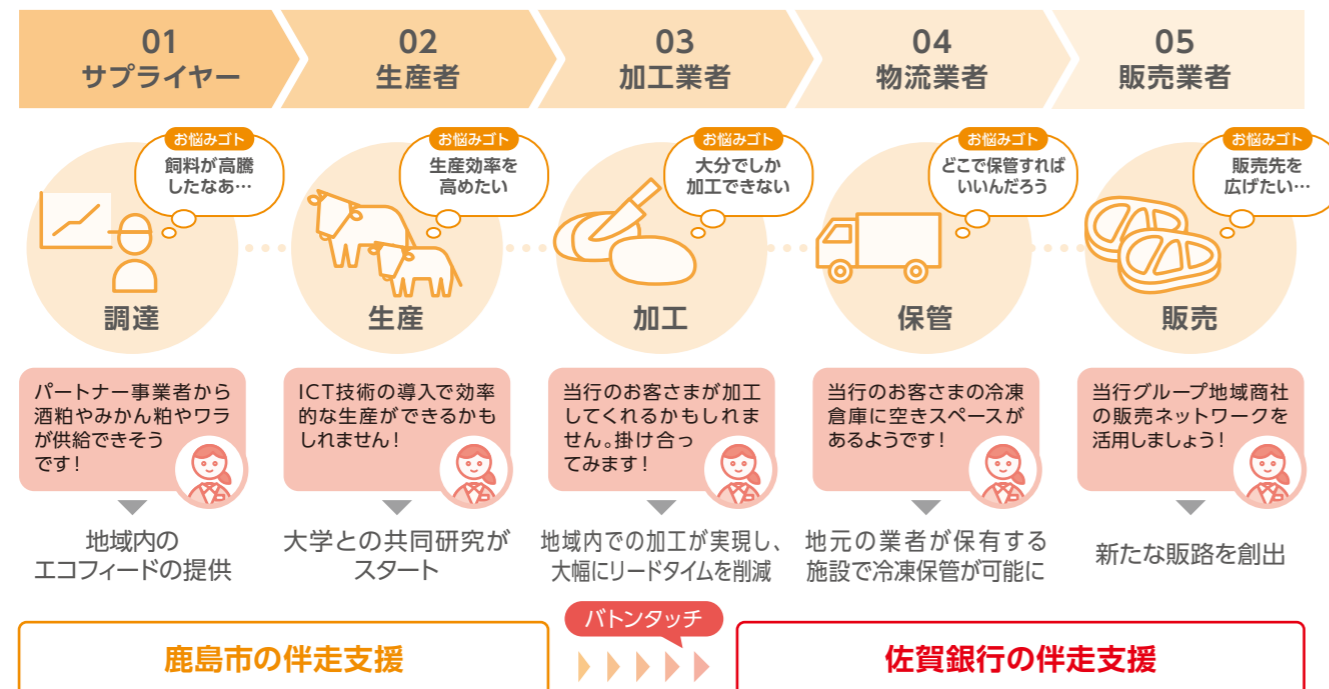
01
サプライヤー

02
生産者

03
加工業者

04
物流業者

05
販売業者

お悩みゴト
飼料が高騰したなあ…

調達

お悩みゴト
生産効率を高めたい

生産

お悩みゴト
大分でしか加工できない

加工

お悩みゴト
どこで保管すればいいんだろう

保管

お悩みゴト
販売先を広げたい…

販売

パートナー事業者から酒粕やみかん粕やワラが供給できそうです！

ICT技術の導入で効率的な生産ができるかもしれません！

当行のお客さまが加工してくれるかもしれません。掛け合ってみます！

当行のお客さまの冷凍倉庫に空きスペースがあるようです！

当行グループ地域商社の販売ネットワークを活用しましょう！

地域内のエコフィードの提供

大学との共同研究がスタート

地域内での加工が実現し、大幅にリードタイムを削減

地元の業者が保有する施設で冷凍保管が可能に

新たな販路を創出

バトンタッチ

鹿島市の伴走支援

佐賀銀行の伴走支援